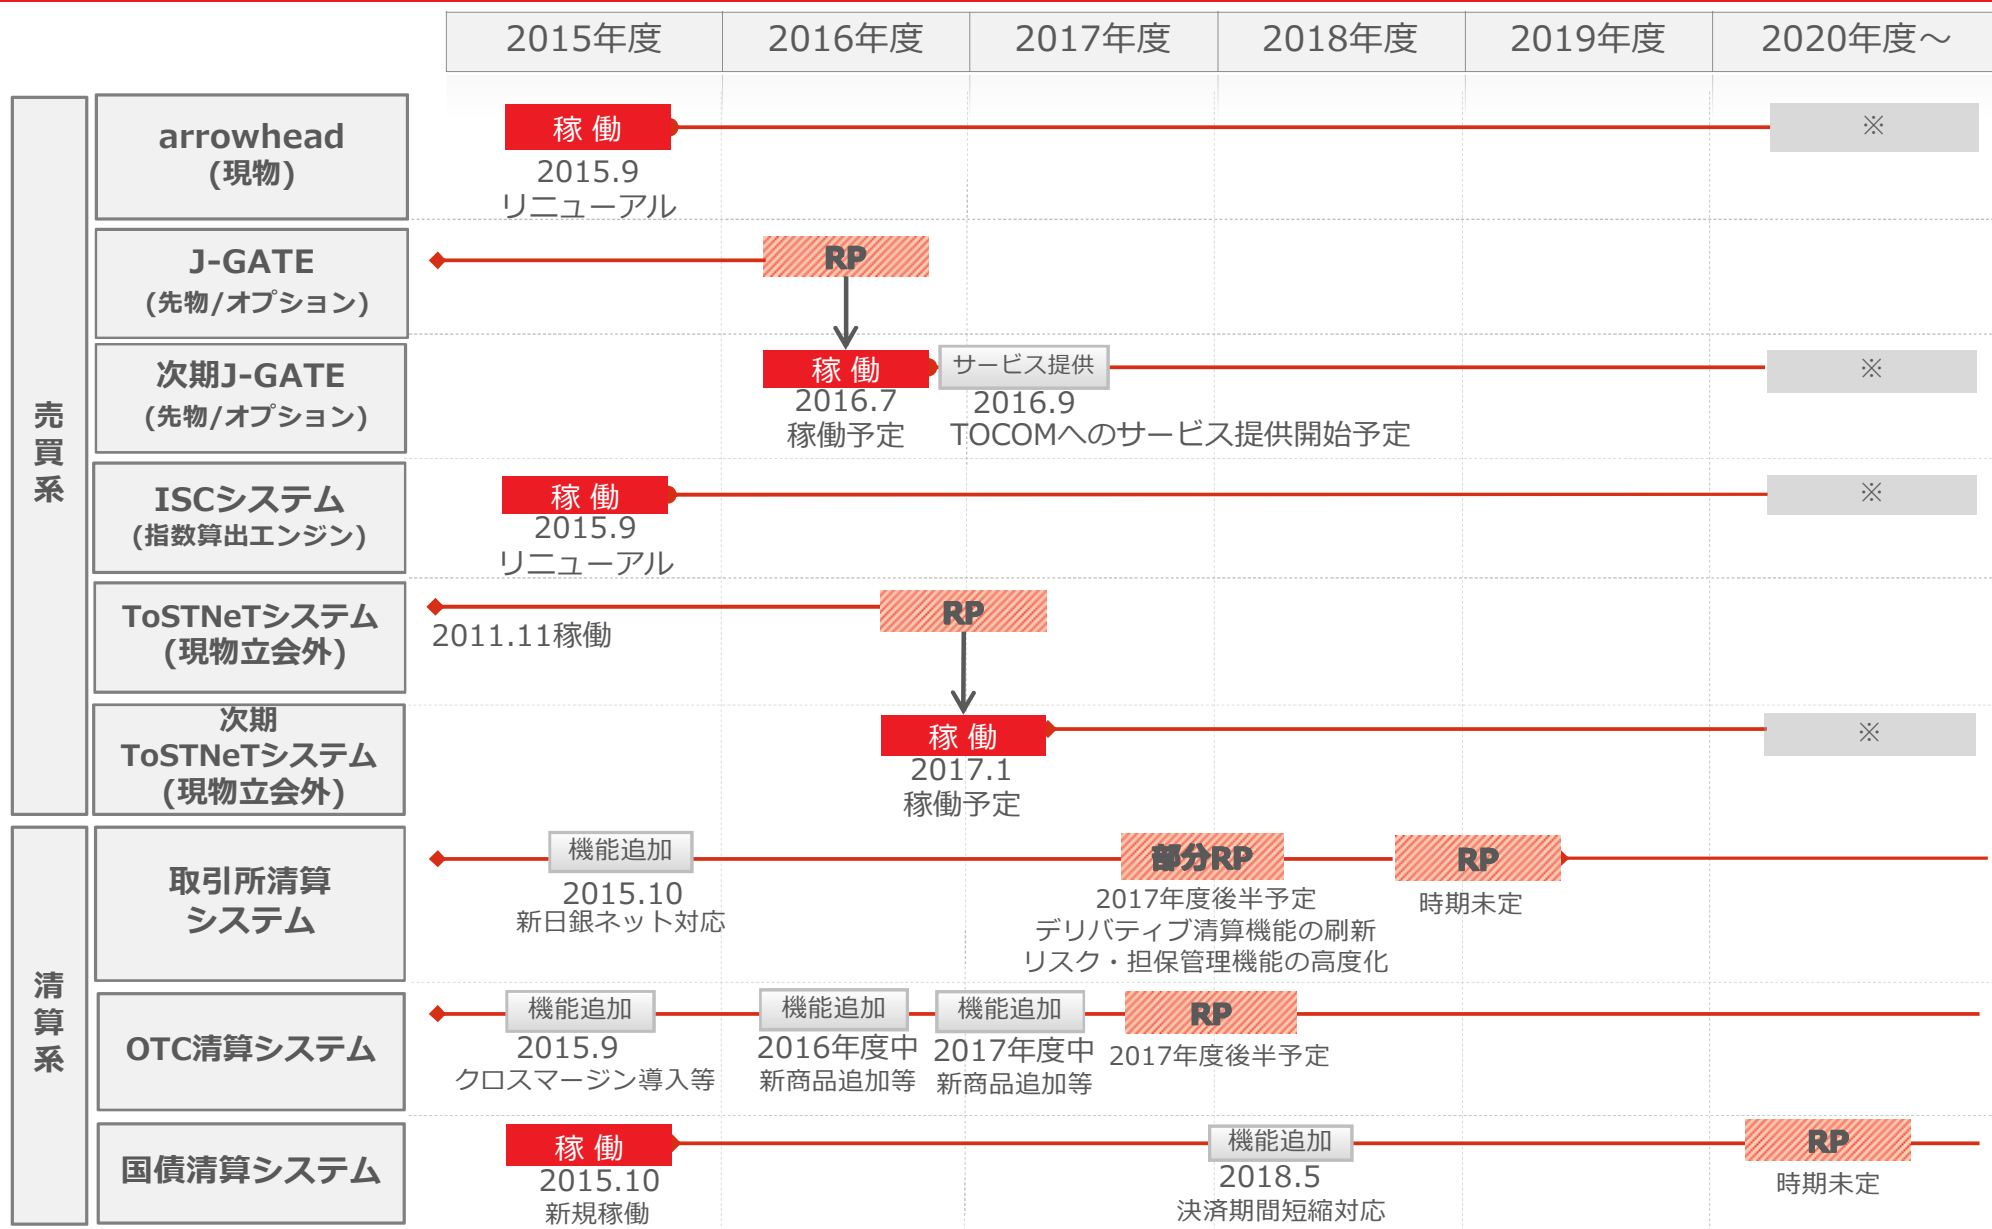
2015年度 2016年度 2017年度 2018年度 2019年度 2020年度～

売買系

arrowhead (現物)
稼 働 2015.9 リニューアル ※

J-GATE (先物/オプション)
RP

次期J-GATE (先物/オプション)
稼 働 2016.7 稼働予定
サービス提供 2016.9 TOCOMへのサービス提供開始予定 ※

ISCシステム (指数算出エンジン)
稼 働 2015.9 リニューアル ※

ToSTNeTシステム (現物立会外)
2011.11稼働
RP

次期 ToSTNeTシステム (現物立会外)
稼 働 2017.1 稼働予定 ※

清算系

取引所清算システム
機能追加 2015.10 新日銀ネット対応
部分RP 2017年度後半予定 デリバティブ清算機能の刷新 リスク・担保管理機能の高度化
RP 時期未定

OTC清算システム
機能追加 2015.9 クロスマージン導入等
機能追加 2016年度中 新商品追加等
機能追加 2017年度中 新商品追加等
RP 2017年度後半予定

国債清算システム
稼 働 2015.10 新規稼働
機能追加 2018.5 決済期間短縮対応
RP 時期未定